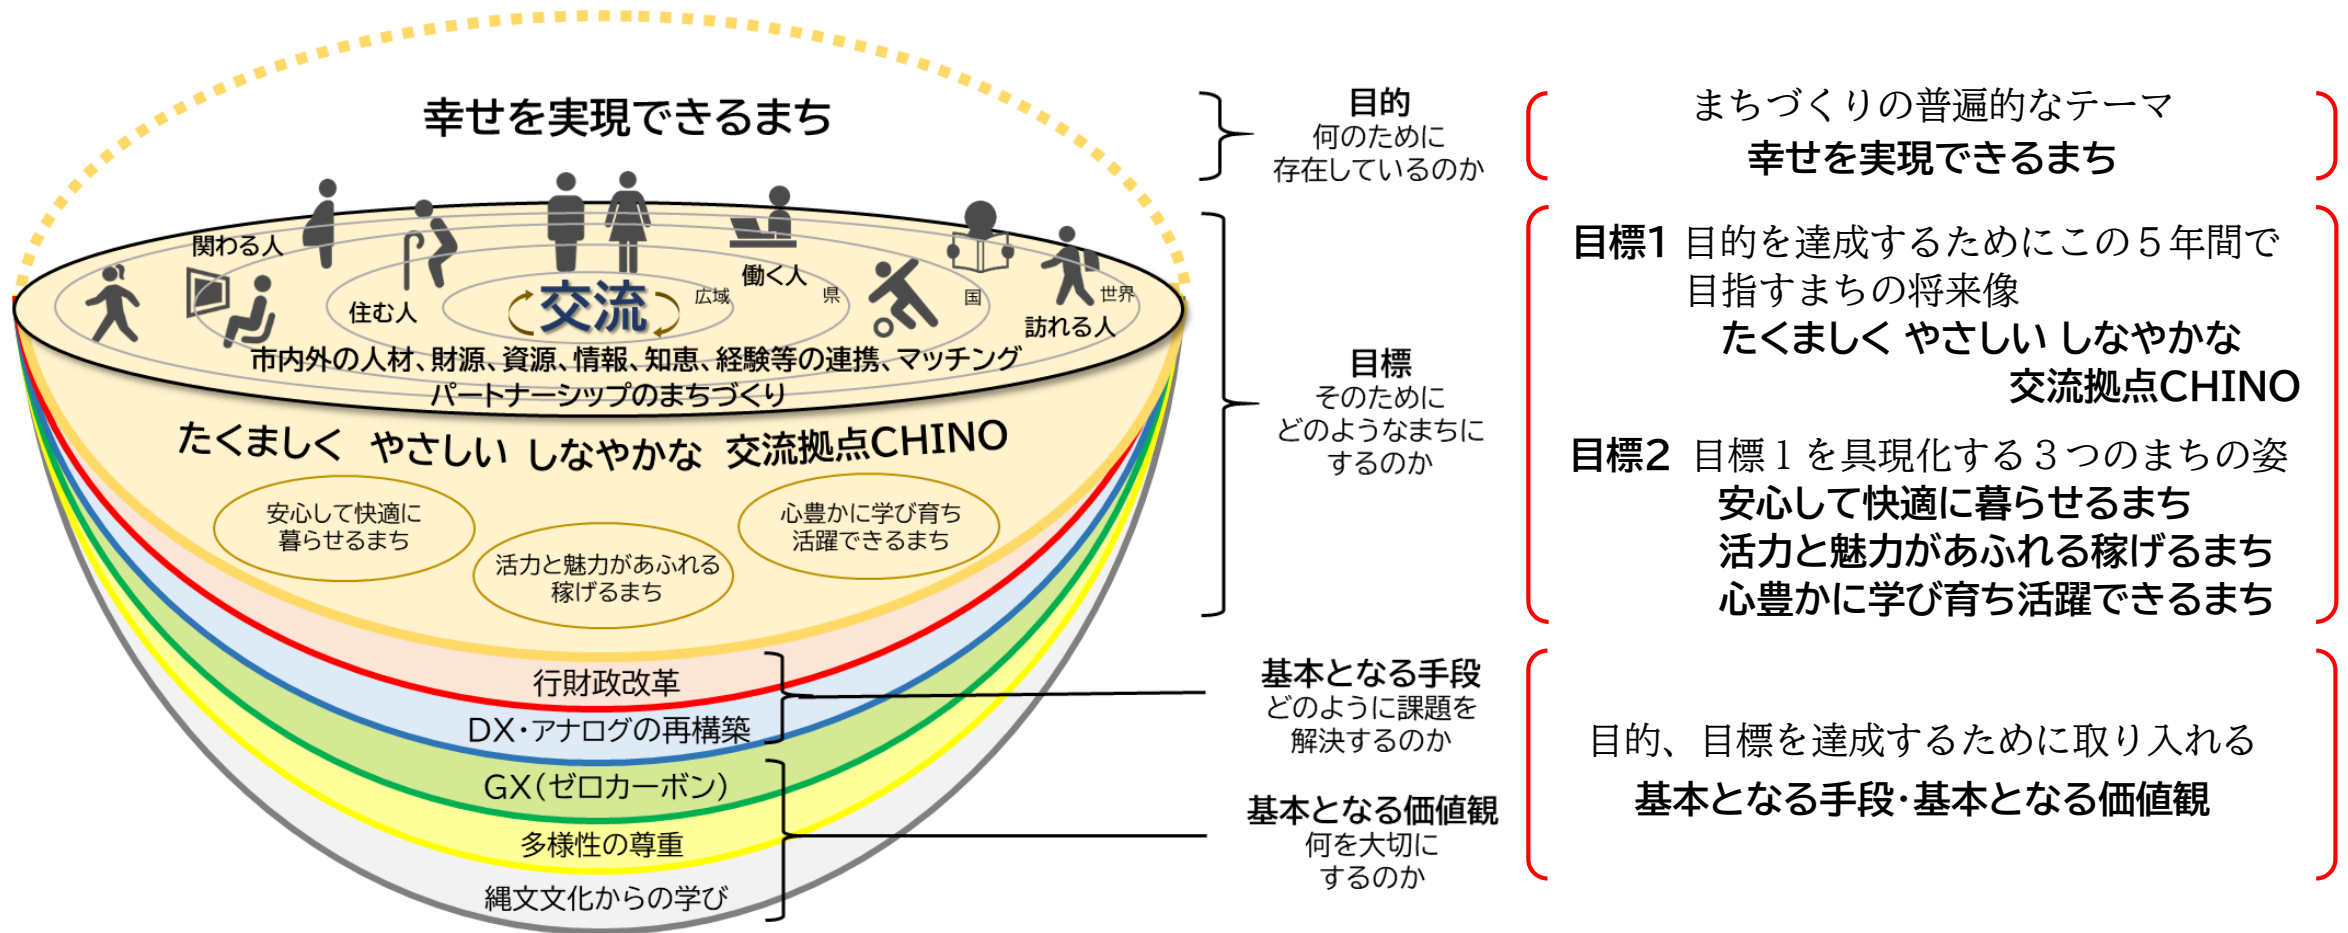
幸せを実現できるまち

関わる人
住む人
交流
広域
働く人
県
国
世界
訪れる人

市内外の人材、財源、資源、情報、知恵、経験等の連携、マッチング
パートナーシップのまちづくり

たくましく やさしい しなやかな 交流拠点CHINO

安心して快適に暮らせるまち
活力と魅力があふれる稼げるまち
心豊かに学び育ち活躍できるまち

行財政改革
DX・アナログの再構築
GX(ゼロカーボン)
多様性の尊重
縄文文化からの学び

目的
何のために
存在しているのか

目標
そのために
どのようなまちに
するのか

基本となる手段
どのように課題を
解決するのか

基本となる価値観
何を大切に
するのか

まちづくりの普遍的なテーマ
幸せを実現できるまち

目標1 目的を達成するためにこの５年間で目指すまちの将来像
たくましく やさしい しなやかな
交流拠点CHINO

目標2 目標１を具現化する３つのまちの姿
安心して快適に暮らせるまち
活力と魅力があふれる稼げるまち
心豊かに学び育ち活躍できるまち

目的、目標を達成するために取り入れる
基本となる手段・基本となる価値観